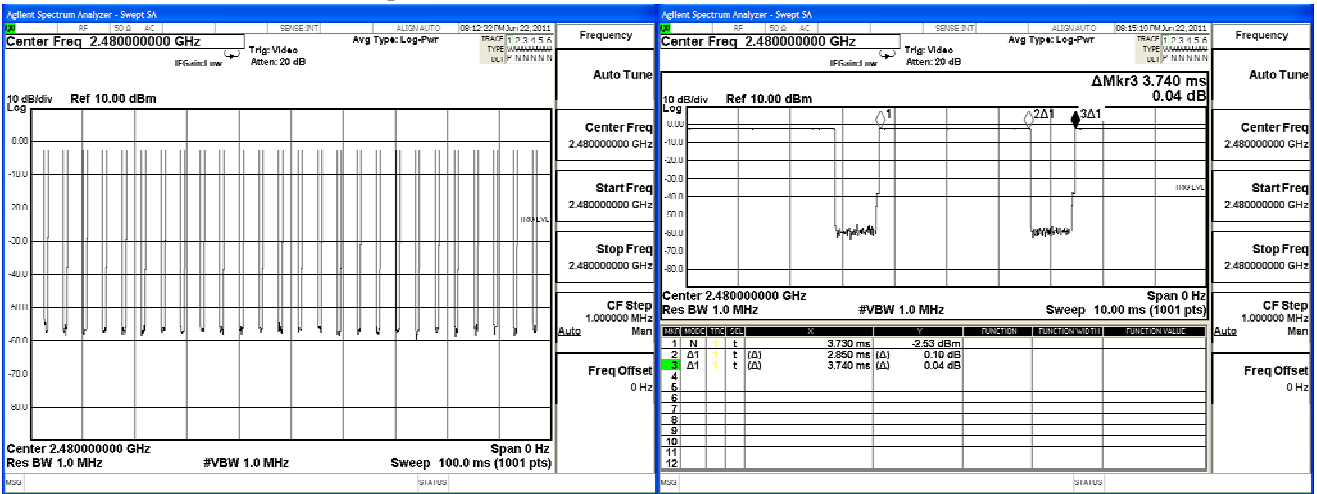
Agilent Spectrum Analyzer - Swept SA

RF 50 Ω AC SENSE:INT ALIGN AUTO 08:12:20 PM Jun 22, 2011

Center Freq 2.480000000 GHz

Trig: Video

IFGain:Low Atten: 20 dB

Avg Type: Log-Pwr

TRACE 1 2 3 4 5 6
TYPE WWWWWW
DET P N N N N N

Frequency

Auto Tune

10 dB/div Ref 10.00 dBm

Log

0.00

-10.0

-20.0

-30.0

-40.0

-50.0

-60.0

-70.0

-80.0

TRIG LVL

Center 2.480000000 GHz

Res BW 1.0 MHz

#VBW 1.0 MHz

Span 0 Hz

Sweep 100.0 ms (1001 pts)

Center Freq
2.480000000 GHz

Start Freq
2.480000000 GHz

Stop Freq
2.480000000 GHz

CF Step
1.000000 MHz
Auto Man

Freq Offset
0 Hz

MSG STATUS

Agilent Spectrum Analyzer - Swept SA

RF 50 Ω AC SENSE:INT ALIGN AUTO 08:15:10 PM Jun 22, 2011

Center Freq 2.480000000 GHz

Trig: Video

IFGain:Low Atten: 20 dB

Avg Type: Log-Pwr

TRACE 1 2 3 4 5 6
TYPE WWWWWW
DET P N N N N N

Frequency

Auto Tune

ΔMkr3 3.740 ms
0.04 dB

10 dB/div Ref 10.00 dBm

Log

0.00

-10.0

-20.0

-30.0

-40.0

-50.0

-60.0

-70.0

-80.0

1

2Δ1

3Δ1

TRIG LVL

Center 2.480000000 GHz

Res BW 1.0 MHz

#VBW 1.0 MHz

Span 0 Hz

Sweep 10.00 ms (1001 pts)

| MKR | MODE | TRC | SCL | X | | Y | FUNCTION | FUNCTION WIDTH | FUNCTION VALUE |
|---|---|---|---|---|---|---|---|---|---|
| 1 | N | 1 | t | 3.730 ms | | -2.53 dBm | | | |
| 2 | Δ1 | 1 | t | (Δ) 2.850 ms | (Δ) | 0.10 dB | | | |
| 3 | Δ1 | 1 | t | (Δ) 3.740 ms | (Δ) | 0.04 dB | | | |
| 4 | | | | | | | | | |
| 5 | | | | | | | | | |
| 6 | | | | | | | | | |
| 7 | | | | | | | | | |
| 8 | | | | | | | | | |
| 9 | | | | | | | | | |
| 10 | | | | | | | | | |
| 11 | | | | | | | | | |
| 12 | | | | | | | | | |

Center Freq
2.480000000 GHz

Start Freq
2.480000000 GHz

Stop Freq
2.480000000 GHz

CF Step
1.000000 MHz
Auto Man

Freq Offset
0 Hz

MSG STATUS